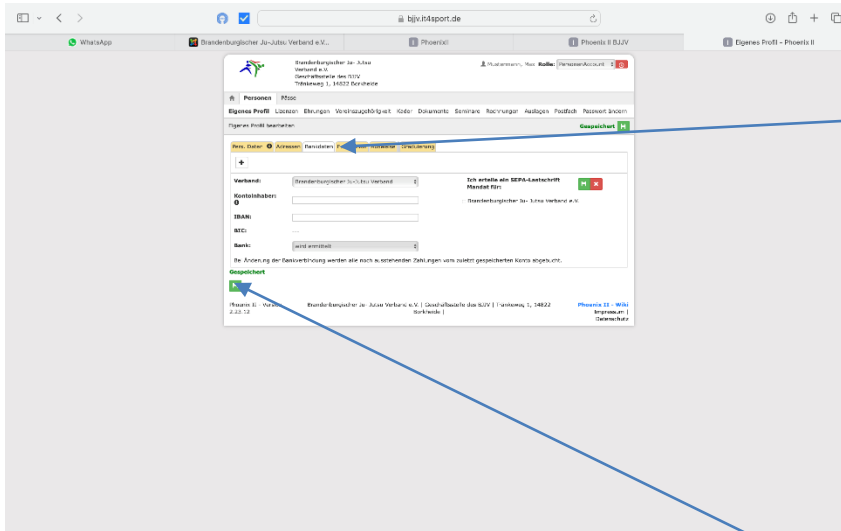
bjjv.it4sport.de

WhatsApp
Brandenburgischer Ju-Jutsu Verband e.V...
Phoenix
Phoenix II BJJV
Eigenes Profil - Phoenix II

Brandenburgischer Ju-Jutsu Verband e.V.
Geschäftsstelle des BJJV
Trebbiner Weg 1, 14822 Borkheide

Mustermann, Max Rolle: PersonenAccount

Personen Pässe

Eigenes Profil Lizenzen Ehrungen Vereinszugehörigkeit Kader Dokumente Seminare Rechnungen Auslagen Postfach Passwort ändern

Eigenes Profil bearbeiten
Gespeichert

Pers. Daten Adressen Bankdaten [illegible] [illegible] Graduierung

+

Verband: Brandenburgischer Ju-Jutsu Verband
Kontoinhaber:
IBAN:
BIC: ---
Bank: wird ermittelt

Ich erteile ein SEPA-Lastschrift Mandat für:
Brandenburgischer Ju-Jutsu Verband e.V.

Bei Änderung der Bankverbindung werden alle noch ausstehenden Zahlungen vom zuletzt gespeicherten Konto abgebucht.

Gespeichert

Phoenix II · Version 2.23.12
Brandenburgischer Ju-Jutsu Verband e.V. | Geschäftsstelle des BJJV | Trebbiner Weg 1, 14822 Borkheide |
Phoenix II - Wiki
Impressum | Datenschutz